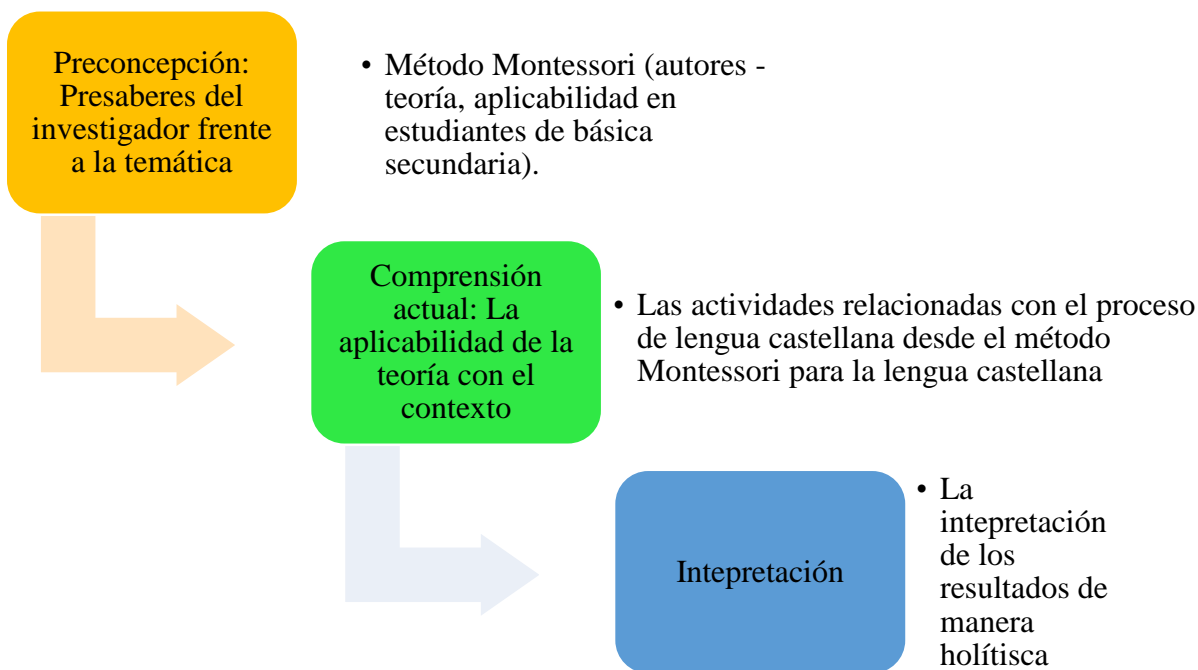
Preconcepción: Presaberes del investigador frente a la temática

• Método Montessori (autores - teoría, aplicabilidad en estudiantes de básica secundaria).

Comprensión actual: La aplicabilidad de la teoría con el contexto

• Las actividades relacionadas con el proceso de lengua castellana desde el método Montessori para la lengua castellana

Intepretación

• La intepretación de los resultados de manera holítisca